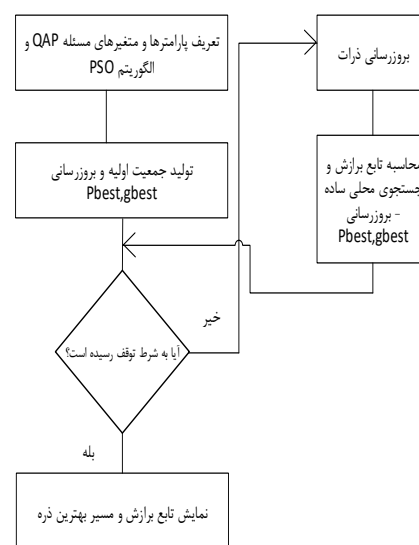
تعریف پارامترها و متغیرهای مسئله QAP و الگوریتم PSO

تولید جمعیت اولیه و بروزرسانی Pbest,gbest

آیا به شرط توقف رسیده است؟

خیر

بله

نمایش تابع برازش و مسیر بهترین ذره

بروزرسانی ذرات

محاسبه تابع برازش و جستجوی محلی ساده - بروزرسانی Pbest,gbest